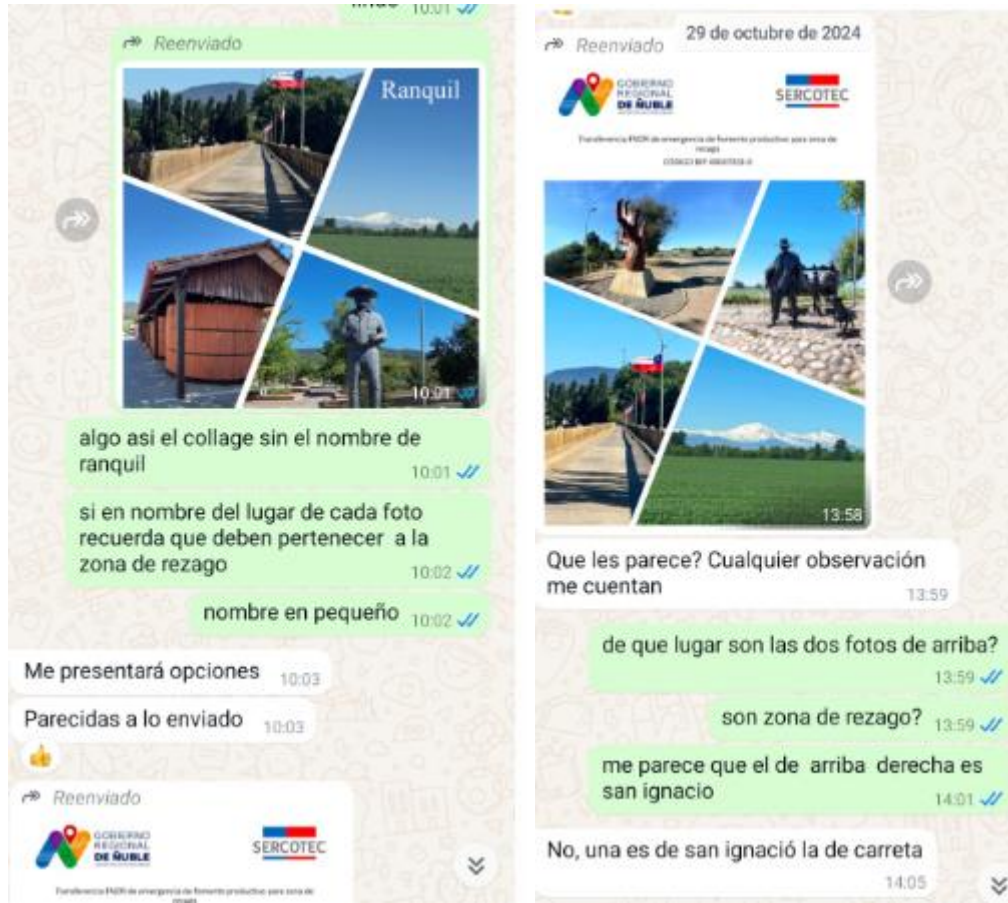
10:01

Reenviado

Ranquil

10:01

algo asi el collage sin el nombre de ranquil
10:01

si en nombre del lugar de cada foto recuerda que deben pertenecer a la zona de rezago
10:02

nombre en pequeño 10:02

Me presentará opciones 10:03

Parecidas a lo enviado 10:03

👍

Reenviado

GOBIERNO REGIONAL DE ÑUBLE

SERCOTEC

Transferencia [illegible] de emergencia de fomento productivo para zona de rezago

29 de octubre de 2024

Reenviado

GOBIERNO REGIONAL DE ÑUBLE

SERCOTEC

Transferencia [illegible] de emergencia de fomento productivo para zona de rezago
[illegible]

13:58

Que les parece? Cualquier observación me cuentan
13:59

de que lugar son las dos fotos de arriba?
13:59

son zona de rezago? 13:59

me parece que el de arriba derecha es san ignacio
14:01

No, una es de san ignació la de carreta
14:05